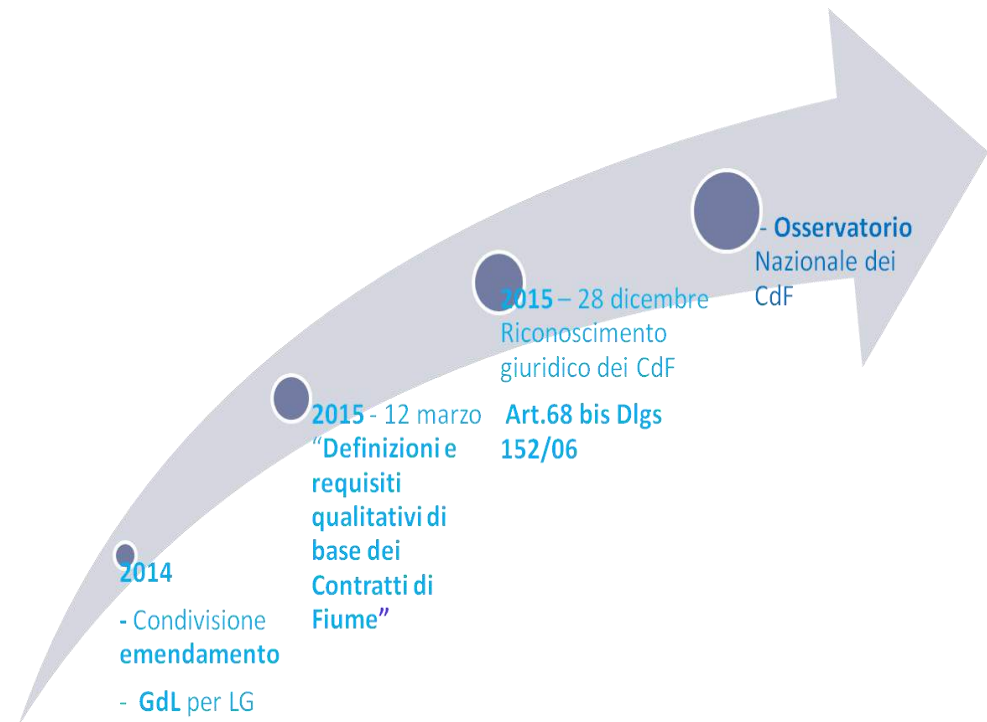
2014

- Condivisione emendamento

- GdL per LG

2015 - 12 marzo "Definizioni e requisiti qualitativi di base dei Contratti di Fiume"

2015 – 28 dicembre Riconoscimento giuridico dei CdF

Art.68 bis Dlgs 152/06

- Osservatorio Nazionale dei CdF